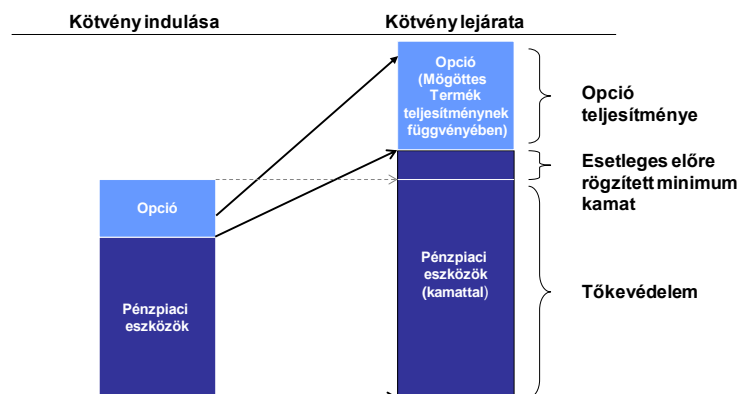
Kötvény indulása

Kötvény lejárata

Opció

Pénzpiaci eszközök

Opció (Mögöttes Termék teljesítménynek függvényében)

Pénzpiaci eszközök (kamattal)

Opció teljesítménye

Esetleges előre rögzített minimum kamat

Tőkevédelem